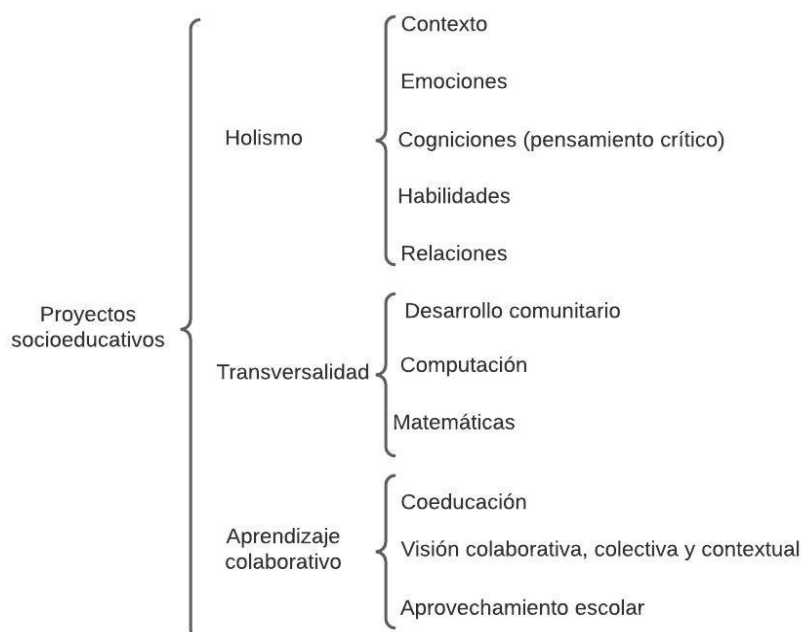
Proyectos socioeducativos

Holismo

Contexto

Emociones

Cogniciones (pensamiento crítico)

Habilidades

Relaciones

Transversalidad

Desarrollo comunitario

Computación

Matemáticas

Aprendizaje colaborativo

Coeducación

Visión colaborativa, colectiva y contextual

Aprovechamiento escolar